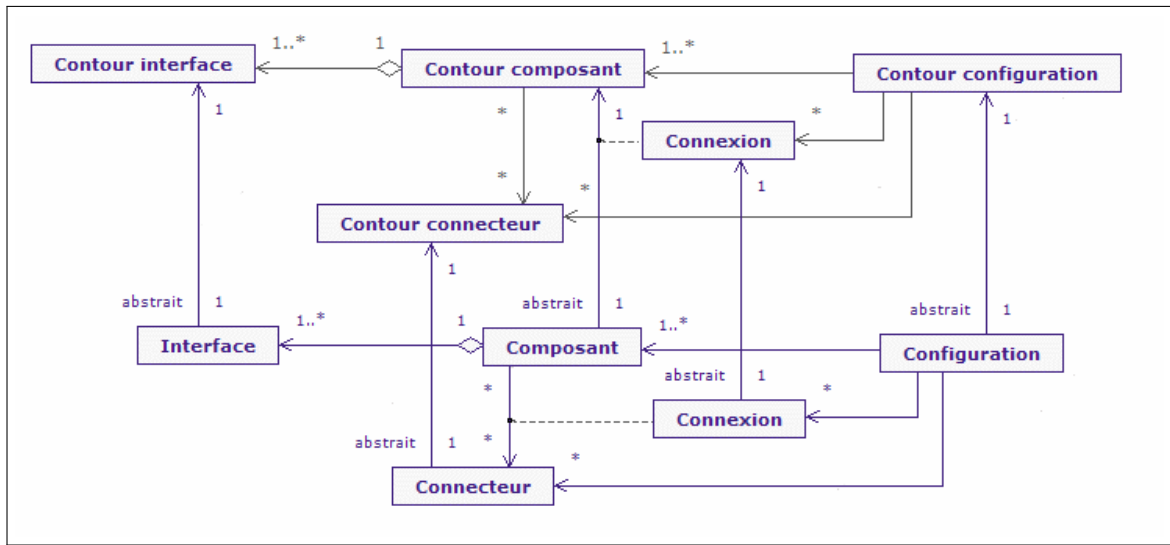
Contour interface

1..*

1

Contour composant

1..*

Contour configuration

1

*

1

Connexion

*

*

*

1

Contour connecteur

1

abstrait

1

abstrait

1

1..*

1

Interface

Composant

1..*

Configuration

abstrait

1

abstrait

1

*

*

Connexion

abstrait

1

*

*

Connecteur